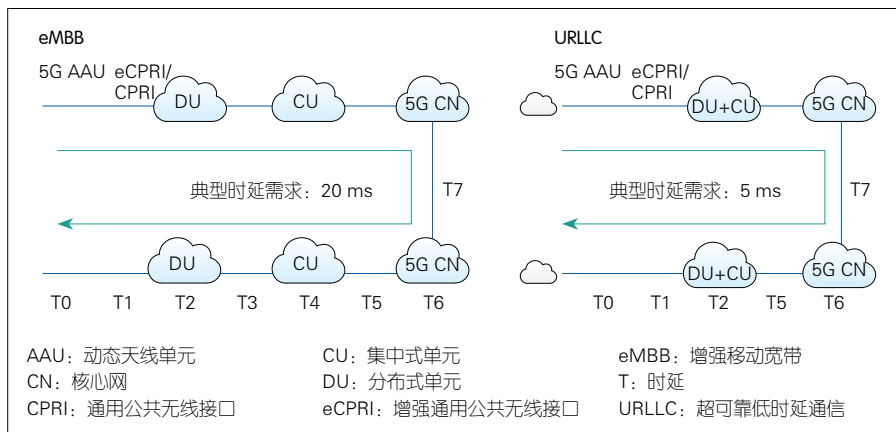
eMBB

5G AAU eCPRI/ CPRI

DU

CU

5G CN

典型时延需求：20 ms

T7

DU

CU

5G CN

T0 T1 T2 T3 T4 T5 T6

URLLC

5G AAU eCPRI/ CPRI

DU+CU

5G CN

典型时延需求：5 ms

T7

DU+CU

5G CN

T0 T1 T2 T5 T6

AAU：动态天线单元
CN：核心网
CPRI：通用公共无线接口

CU：集中式单元
DU：分布式单元
eCPRI：增强通用公共无线接口

eMBB：增强移动宽带
T：时延
URLLC：超可靠低时延通信